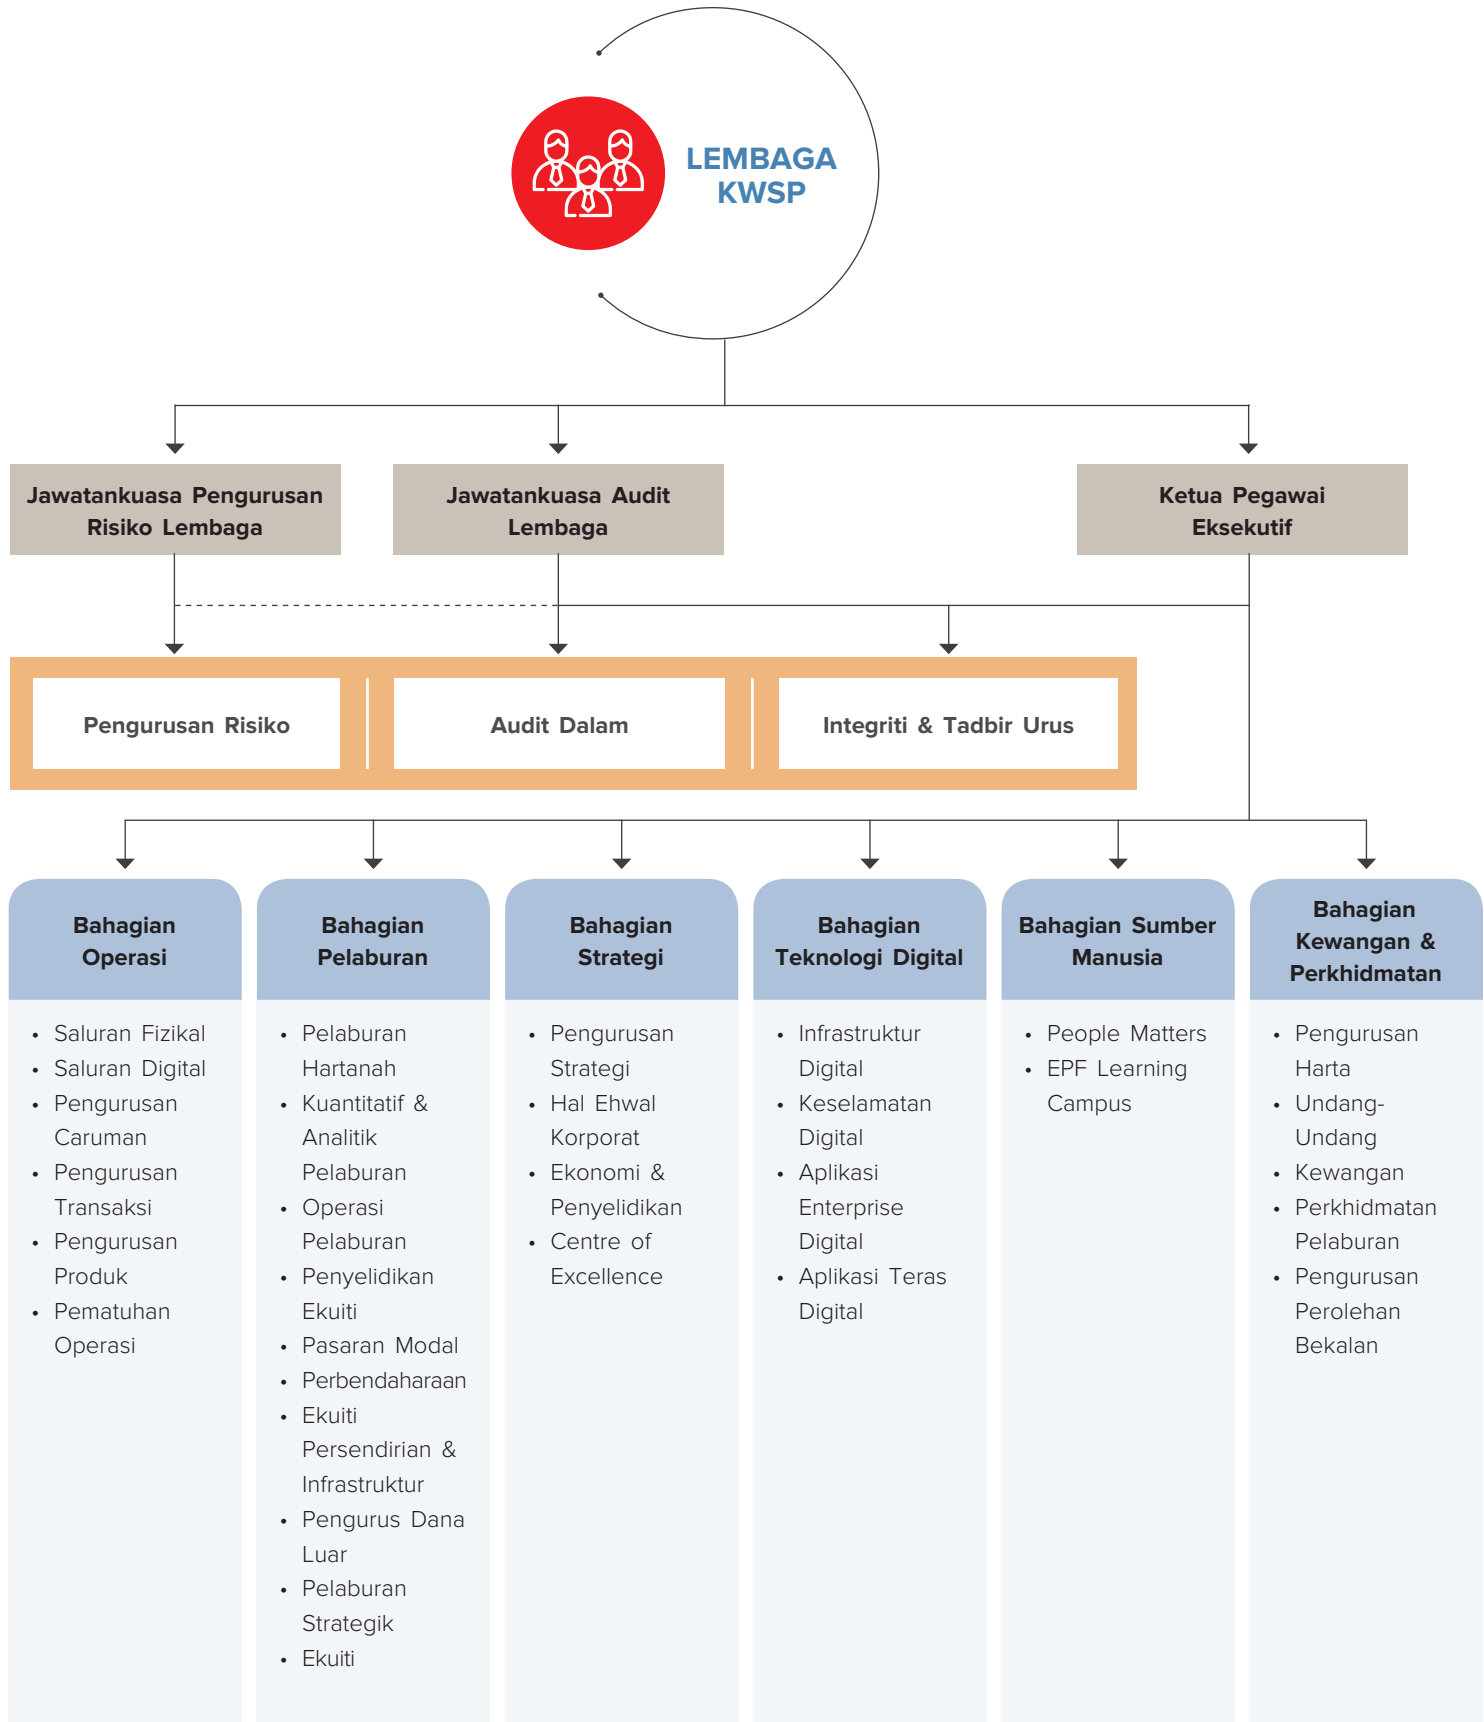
LEMBAGA KWSP

Jawatankuasa Pengurusan Risiko Lembaga

Jawatankuasa Audit Lembaga

Ketua Pegawai Eksekutif

Pengurusan Risiko

Audit Dalam

Integriti & Tadbir Urus

Bahagian Operasi

- Saluran Fizikal
- Saluran Digital
- Pengurusan Caruman
- Pengurusan Transaksi
- Pengurusan Produk
- Pematuhan Operasi

Bahagian Pelaburan

- Pelaburan Hartanah
- Kuantitatif & Analitik Pelaburan
- Operasi Pelaburan
- Penyelidikan Ekuiti
- Pasaran Modal
- Perbendaharaan
- Ekuiti Persendirian & Infrastruktur
- Pengurus Dana Luar
- Pelaburan Strategik
- Ekuiti

Bahagian Strategi

- Pengurusan Strategi
- Hal Ehwal Korporat
- Ekonomi & Penyelidikan
- Centre of Excellence

Bahagian Teknologi Digital

- Infrastruktur Digital
- Keselamatan Digital
- Aplikasi Enterprise Digital
- Aplikasi Teras Digital

Bahagian Sumber Manusia

- People Matters
- EPF Learning Campus

Bahagian Kewangan & Perkhidmatan

- Pengurusan Harta
- Undang-Undang
- Kewangan
- Perkhidmatan Pelaburan
- Pengurusan Perolehan Bekalan